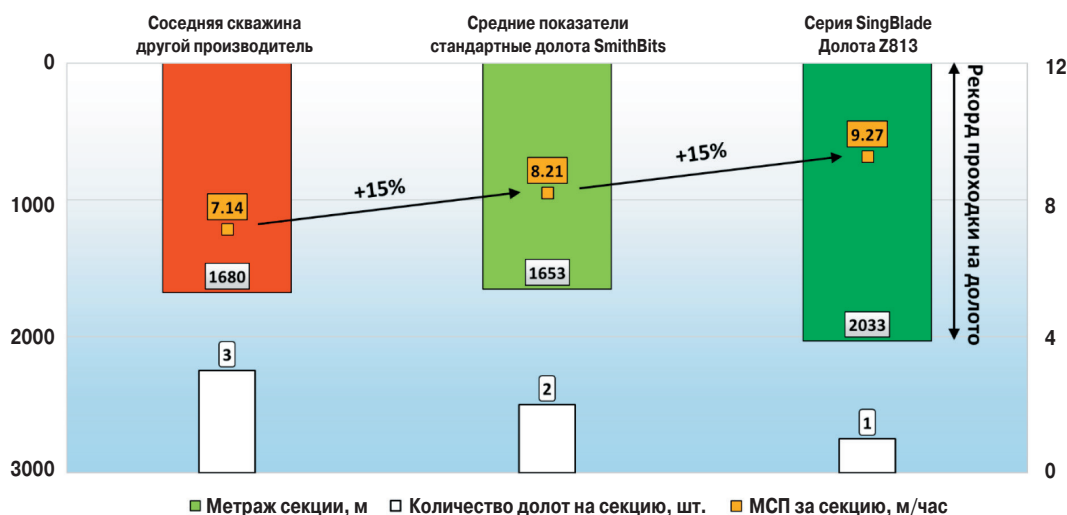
Соседняя скважина другой производитель

Средние показатели стандартные долота SmithBits

Серия SingBlade Долота Z813

0
1000
2000
3000

12
8
4
0

7.14
1680
3

+15%

8.21
1653
2

+15%

9.27
2033
1

Рекорд проходки на долото

Метраж секции, м   Количество долот на секцию, шт.   МСП за секцию, м/час